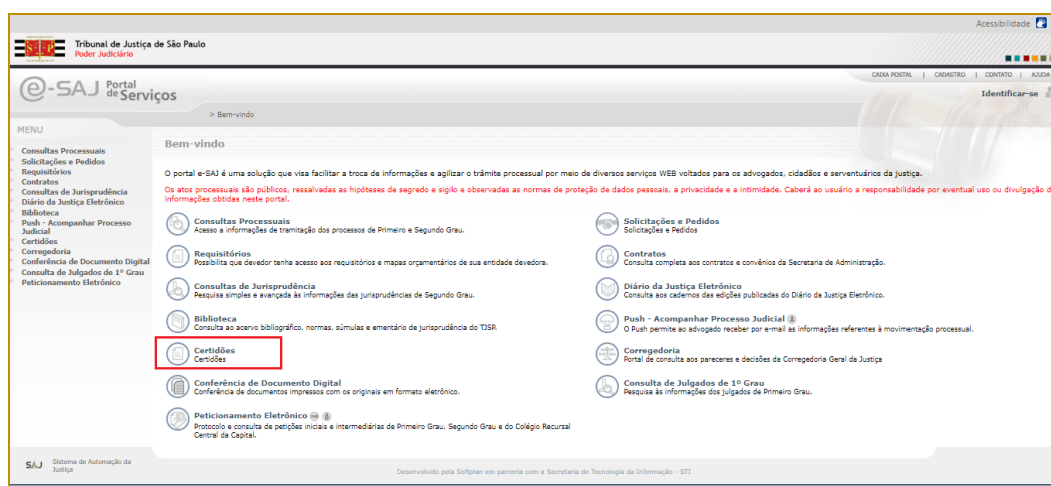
Acessibilidade

Tribunal de Justiça de São Paulo
Poder Judiciário

e-SAJ Portal de Serviços

CAIXA POSTAL | CADASTRO | CONTATO | AJUDA

Identificar-se

> Bem-vindo

MENU

Consultas Processuais
Solicitações e Pedidos
Requisitórios
Contratos
Consultas de Jurisprudência
Diário da Justiça Eletrônico
Biblioteca
Push - Acompanhar Processo Judicial
Certidões
Corregedoria
Conferência de Documento Digital
Consulta de Julgados de 1º Grau
Peticionamento Eletrônico

Bem-vindo

O portal e-SAJ é uma solução que visa facilitar a troca de informações e agilizar o trâmite processual por meio de diversos serviços WEB voltados para os advogados, cidadãos e serventuários da justiça.

Os atos processuais são públicos, ressalvadas as hipóteses de segredo e sigilo e observadas as normas de proteção de dados pessoais, a privacidade e a intimidade. Caberá ao usuário a responsabilidade por eventual uso ou divulgação d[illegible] informações obtidas neste portal.

Consultas Processuais
Acesso a informações de tramitação dos processos de Primeiro e Segundo Grau.

Solicitações e Pedidos
Solicitações e Pedidos

Requisitórios
Possibilita que devedor tenha acesso aos requisitórios e mapas orçamentários de sua entidade devedora.

Contratos
Consulta completa aos contratos e convênios da Secretaria de Administração.

Consultas de Jurisprudência
Pesquisa simples e avançada às informações das jurisprudências de Segundo Grau.

Diário da Justiça Eletrônico
Consulta aos cadernos das edições publicadas do Diário da Justiça Eletrônico.

Biblioteca
Consulta ao acervo bibliográfico, normas, súmulas e ementário de jurisprudência do TJSP.

Push - Acompanhar Processo Judicial
O Push permite ao advogado receber por e-mail as informações referentes à movimentação processual.

Certidões
Certidões

Corregedoria
Portal de consulta aos pareceres e decisões da Corregedoria Geral da Justiça

Conferência de Documento Digital
Conferência de documentos impressos com os originais em formato eletrônico.

Consulta de Julgados de 1º Grau
Pesquisa às informações dos julgados de Primeiro Grau.

Peticionamento Eletrônico
Protocolo e consulta de petições iniciais e intermediárias de Primeiro Grau, Segundo Grau e do Colégio Recursal Central da Capital.

SAJ Sistema de Automação da Justiça

Desenvolvido pela Softplan em parceria com a Secretaria de Tecnologia da Informação - STI